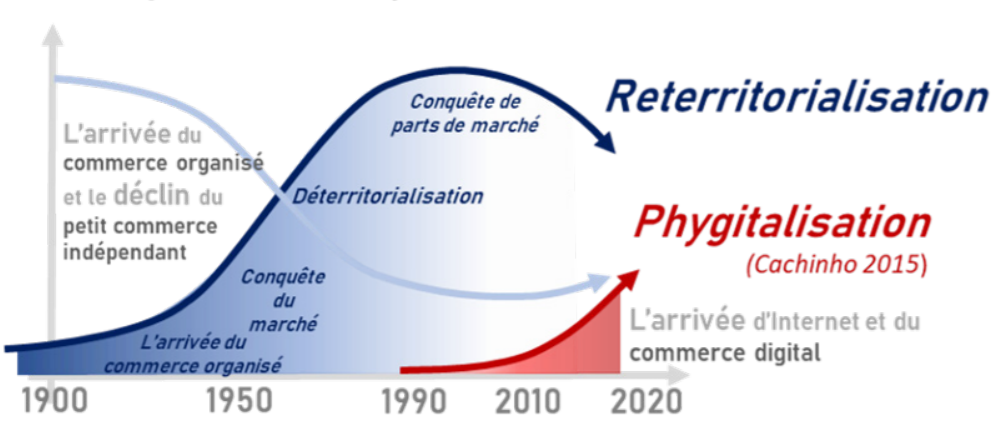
Reterritorialisation

Conquête de parts de marché

L'arrivée du commerce organisé et le déclin du petit commerce indépendant

Déterritorialisation

Phygitalisation

(Cachinho 2015)

Conquête du marché

L'arrivée du commerce organisé

L'arrivée d'Internet et du commerce digital

1900 1950 1990 2010 2020